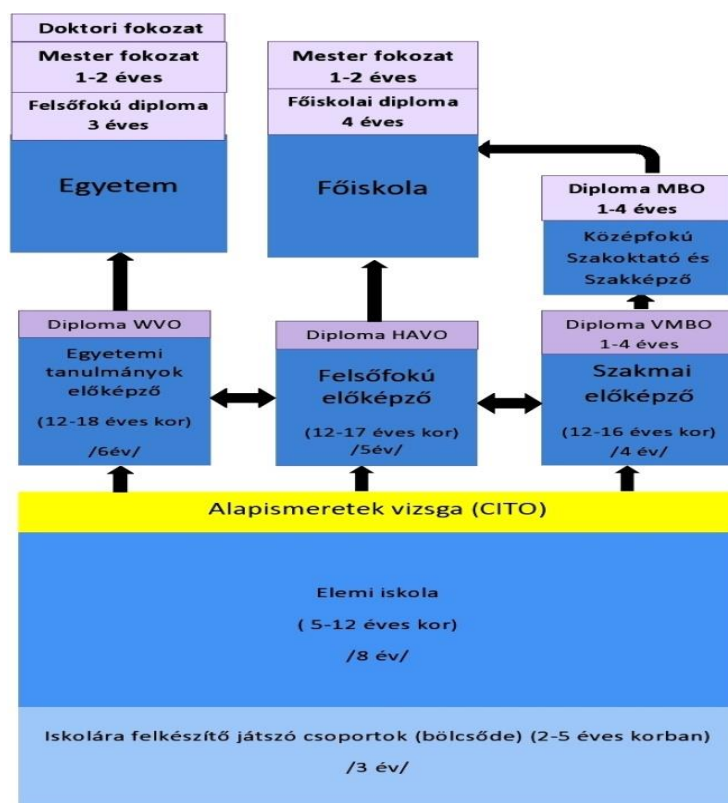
Doktori fokozat

Mester fokozat
1-2 éves

Felsőfokú diploma
3 éves

Egyetem

Mester fokozat
1-2 éves

Főiskolai diploma
4 éves

Főiskola

Diploma MBO
1-4 éves

Középfokú Szakoktató és Szakképző

Diploma WVO

Egyetemi tanulmányok előképző

(12-18 éves kor)

/6év/

Diploma HAVO

Felsőfokú előképző

(12-17 éves kor)
/5év/

Diploma VMBO
1-4 éves

Szakmai előképző

(12-16 éves kor)
/4 év/

Alapismeretek vizsga (CITO)

Elemi iskola

( 5-12 éves kor)

/8 év/

Iskolára felkészítő játszó csoportok (bölcsőde) (2-5 éves korban)

/3 év/